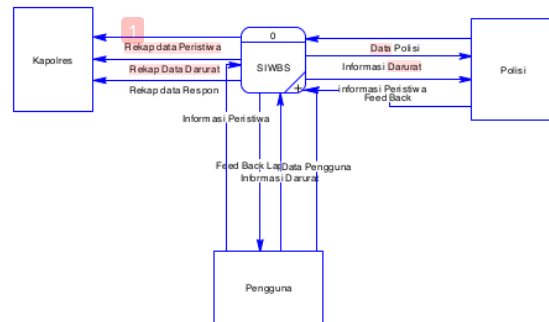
1

0

SIWBS

Kapolres

Polisi

Pengguna

Rekap data Peristiwa

Rekap Data Darurat

Rekap data Respon

Data Polisi

Informasi Darurat

Informasi Peristiwa

Feed Back

Informasi Peristiwa

Feed Back La

Informasi Darurat

Data Pengguna